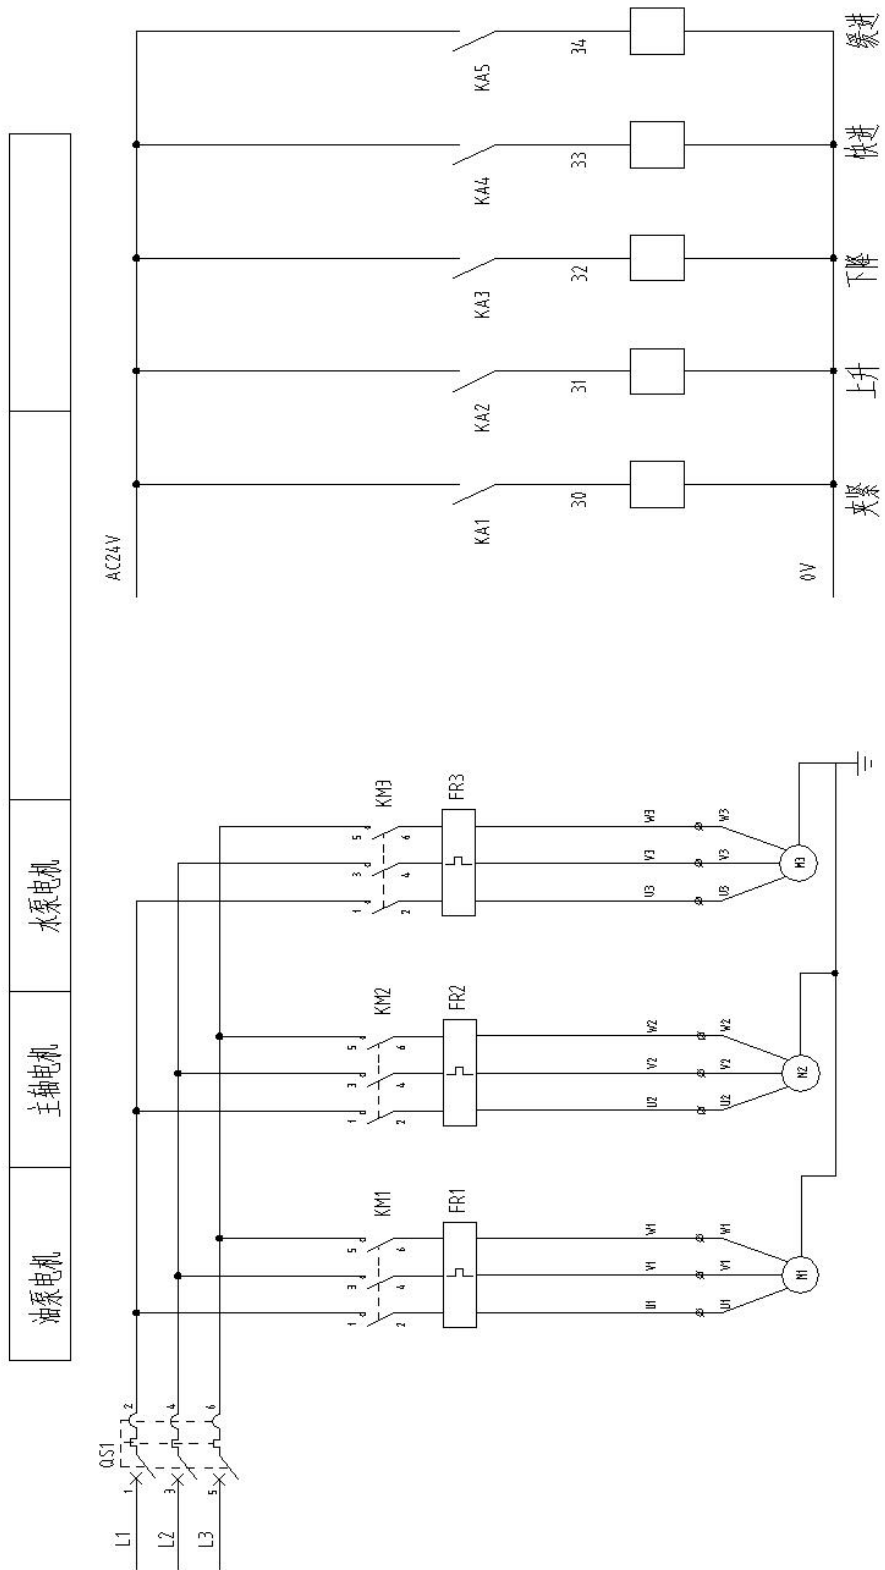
油泵电机

主轴电机

水泵电机

QS1

L1

L2

L3

1

3

5

2

4

6

KM1

FR1

1

3

5

2

4

6

U1

V1

W1

U1

V1

W1

M1

KM2

FR2

1

3

5

2

4

6

U2

V2

W2

U2

V2

W2

M2

KM3

FR3

1

3

5

2

4

6

U3

V3

W3

U3

V3

W3

M3

AC24V

KA1

30

夹紧

KA2

31

上升

KA3

32

下降

KA4

33

快进

KA5

34

缓进

0V